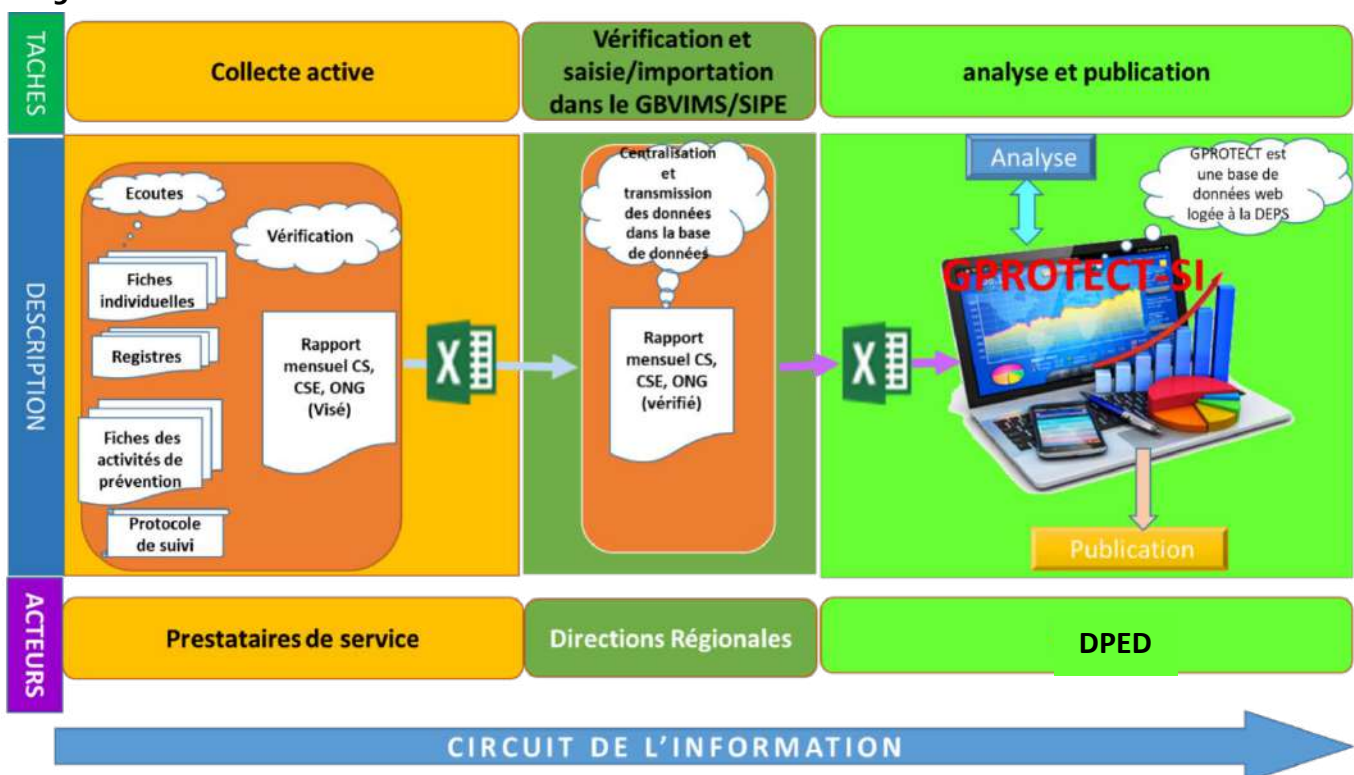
TACHES

Collecte active

Vérification et saisie/importation dans le GBVIMS/SIPE

analyse et publication

DESCRIPTION

Ecoutes

Vérification

Fiches individuelles

Registres

Fiches des activités de prévention

Protocole de suivi

Rapport mensuel CS, CSE, ONG (Visé)

Centralisation et transmission des données dans la base de données

Rapport mensuel CS, CSE, ONG (vérifié)

Analyse

GPROTECT est une base de données web logée à la DEPS

GPROTECT-SI

Publication

ACTEURS

Prestataires de service

Directions Régionales

DPED

CIRCUIT DE L'INFORMATION